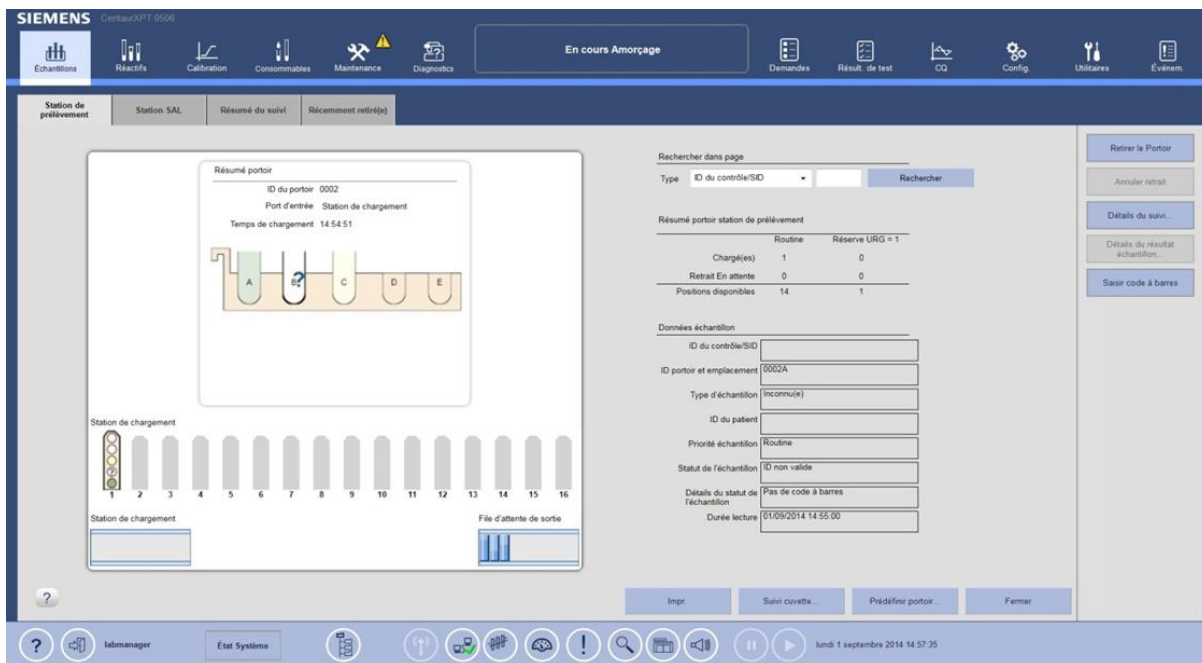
SIEMENS CentaurXPT 0506

Échantillons
Réactifs
Calibration
Consommables
Maintenance
Diagnostics
En cours Amorçage
Demandes
Résult. de test
CQ
Config.
Utilitaires
Événem.

Station de prélèvement
Station SAL
Résumé du suivi
Récemment retiré(e)

Résumé portoir
ID du portoir 0002
Port d'entrée Station de chargement
Temps de chargement 14:54:51

A B C D E

Station de chargement
1 2 3 4 5 6 7 8 9 10 11 12 13 14 15 16
Station de chargement
File d'attente de sortie

Rechercher dans page
Type ID du contrôle/SID
Rechercher

Résumé portoir station de prélèvement
| | Routine | Réserve URG = 1 |
|---|---|---|
| Chargé(es) | 1 | 0 |
| Retrait En attente | 0 | 0 |
| Positions disponibles | 14 | 1 |

Données échantillon
ID du contrôle/SID
ID portoir et emplacement 0002A
Type d'échantillon Inconnu(e)
ID du patient
Priorité échantillon Routine
Statut de l'échantillon ID non valide
Détails du statut de l'échantillon Pas de code à barres
Durée lecture 01/09/2014 14:55:00

Retirer le Portoir
Annuler retrait
Détails du suivi...
Détails du résultat échantillon...
Saisir code à barres

?
Impr.
Suivi cuvette...
Prédéfinir portoir...
Fermer

?
labmanager
État Système
lundi 1 septembre 2014 14:57:35